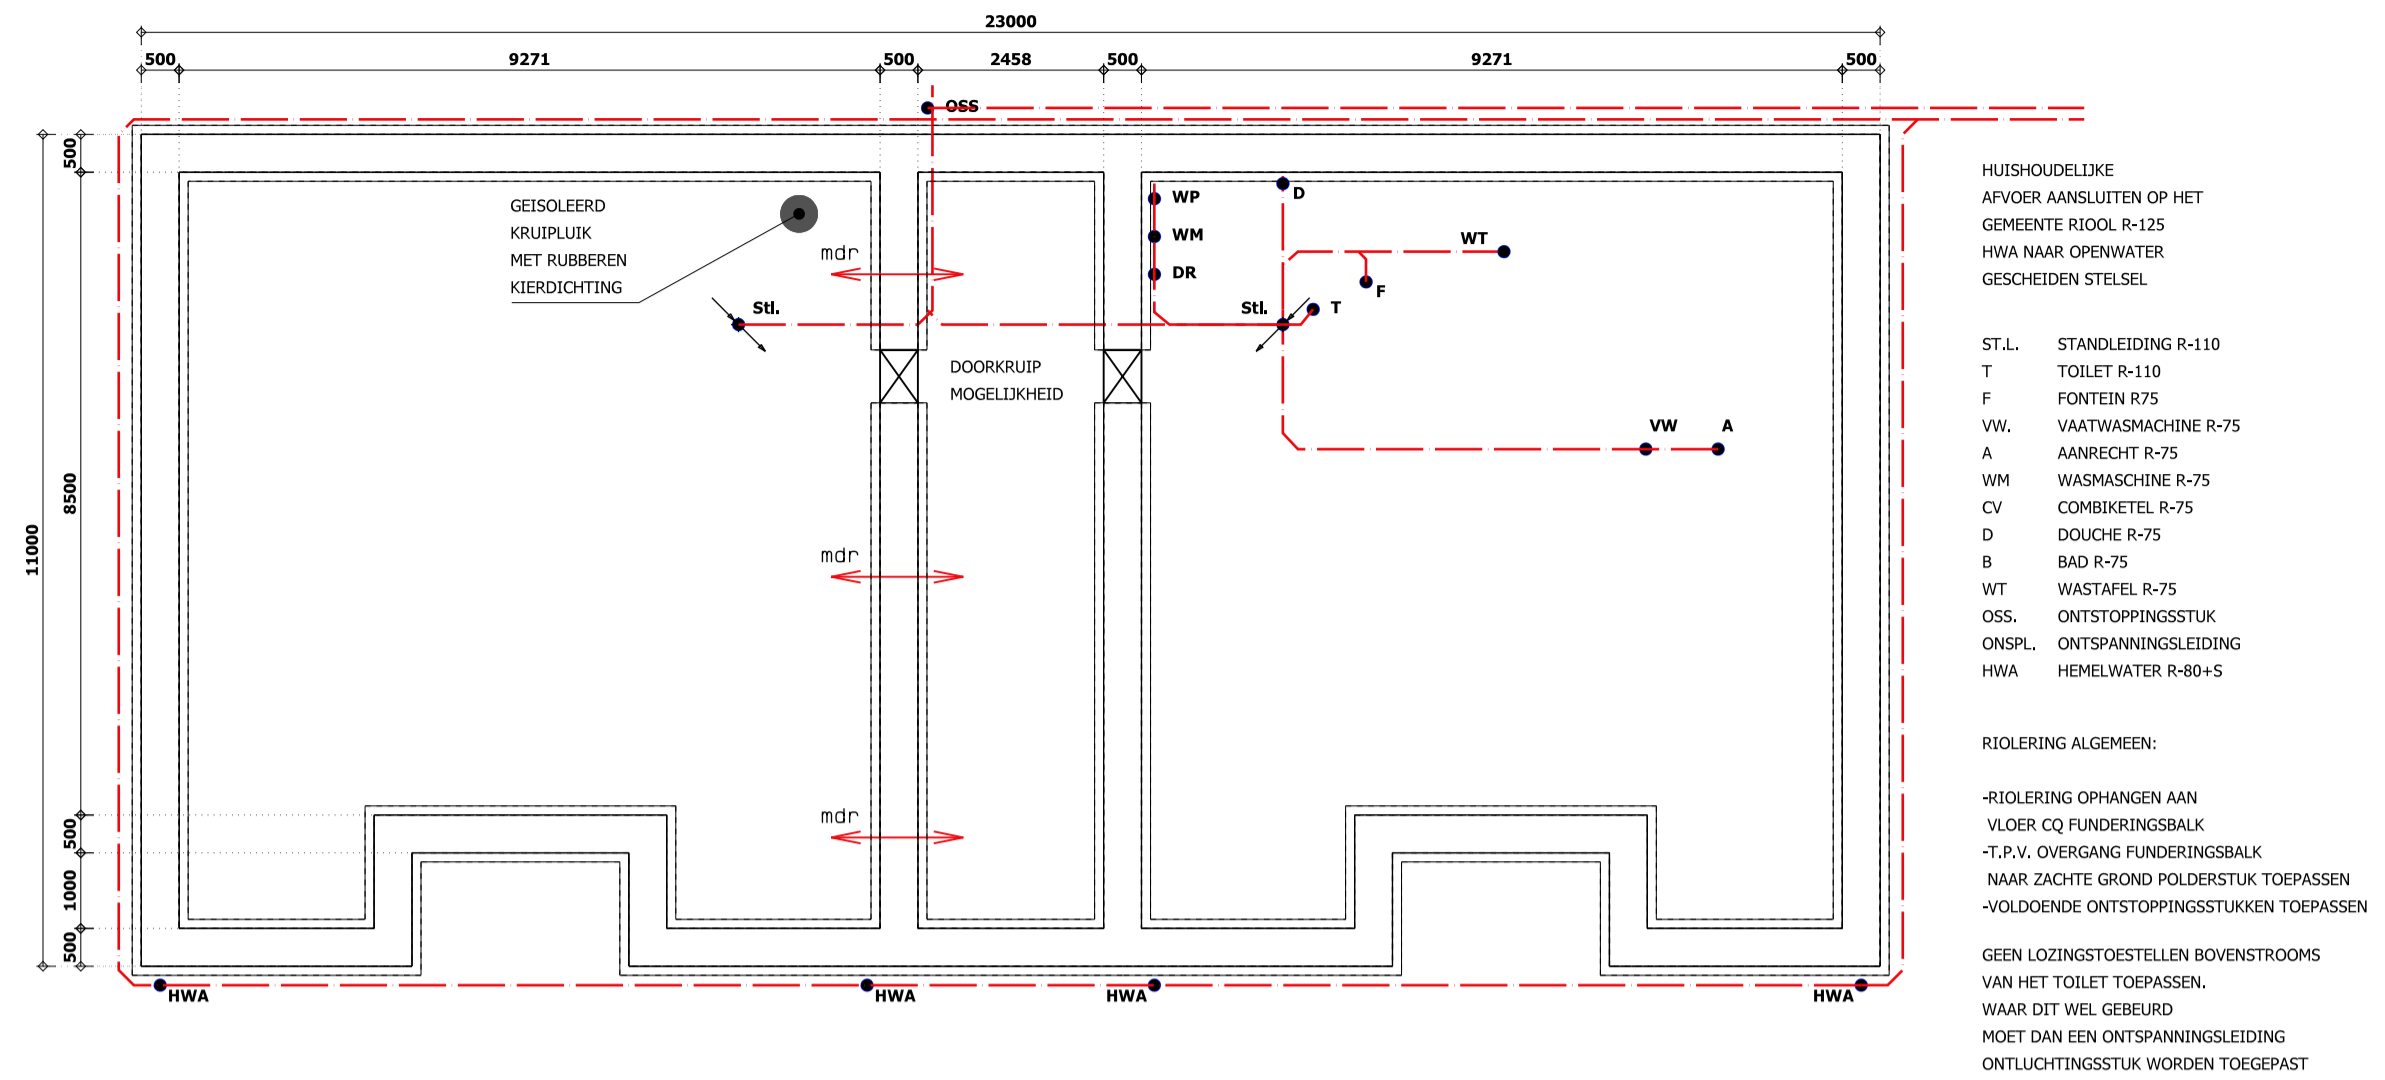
23000

500 9271 500 2458 500 9271 500

OSS

500

8500

11000

500

1000

500

GEISOLEERD
KRUIPLUIK
MET RUBBEREN
KIERDICHTING

mdr

Stl.

DOORKRUIP
MOGELIJKHEID

mdr

mdr

WP
WM
DR
D
WT
F
Stl.
T
VW
A

HWA HWA HWA HWA

HUISHOUDELIJKE
AFVOER AANSLUITEN OP HET
GEMEENTE RIOOL R-125
HWA NAAR OPENWATER
GESCHEIDEN STELSEL

| | |
|---|---|
| ST.L. | STANDLEIDING R-110 |
| T | TOILET R-110 |
| F | FONTEIN R75 |
| VW. | VAATWASMACHINE R-75 |
| A | AANRECHT R-75 |
| WM | WASMASCHINE R-75 |
| CV | COMBIKETEL R-75 |
| D | DOUCHE R-75 |
| B | BAD R-75 |
| WT | WASTAFEL R-75 |
| OSS. | ONTSTOPPINGSSTUK |
| ONSPL. | ONTSPANNINGSLEIDING |
| HWA | HEMELWATER R-80+S |

RIOLERING ALGEMEEN:

-RIOLERING OPHANGEN AAN
VLOER CQ FUNDERINGSBALK
-T.P.V. OVERGANG FUNDERINGSBALK
NAAR ZACHTE GROND POLDERSTUK TOEPASSEN
-VOLDOENDE ONTSTOPPINGSSTUKKEN TOEPASSEN

GEEN LOZINGSTOESTELLEN BOVENSTROOMS
VAN HET TOILET TOEPASSEN.
WAAR DIT WEL GEBEURD
MOET DAN EEN ONTSPANNINGSLEIDING
ONTLUCHTINGSSTUK WORDEN TOEGEPAST